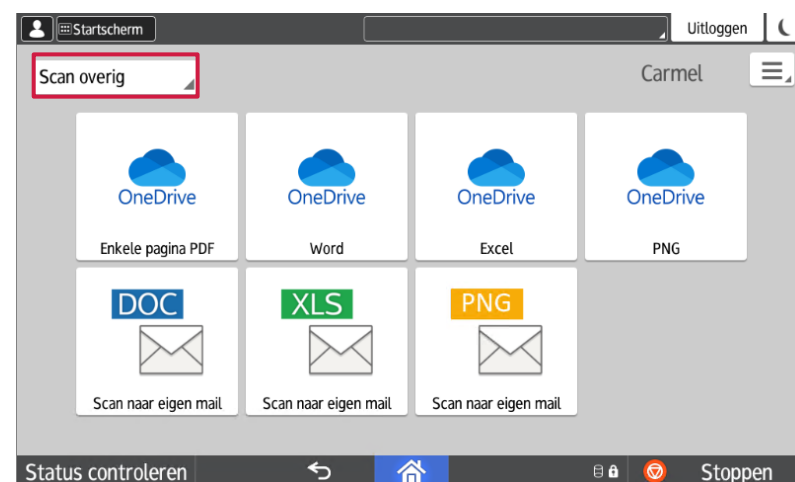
Startscherm

Uitloggen

Scan overig

Carmel

OneDrive
Enkele pagina PDF

OneDrive
Word

OneDrive
Excel

OneDrive
PNG

DOC
Scan naar eigen mail

XLS
Scan naar eigen mail

PNG
Scan naar eigen mail

Status controleren

Stoppen